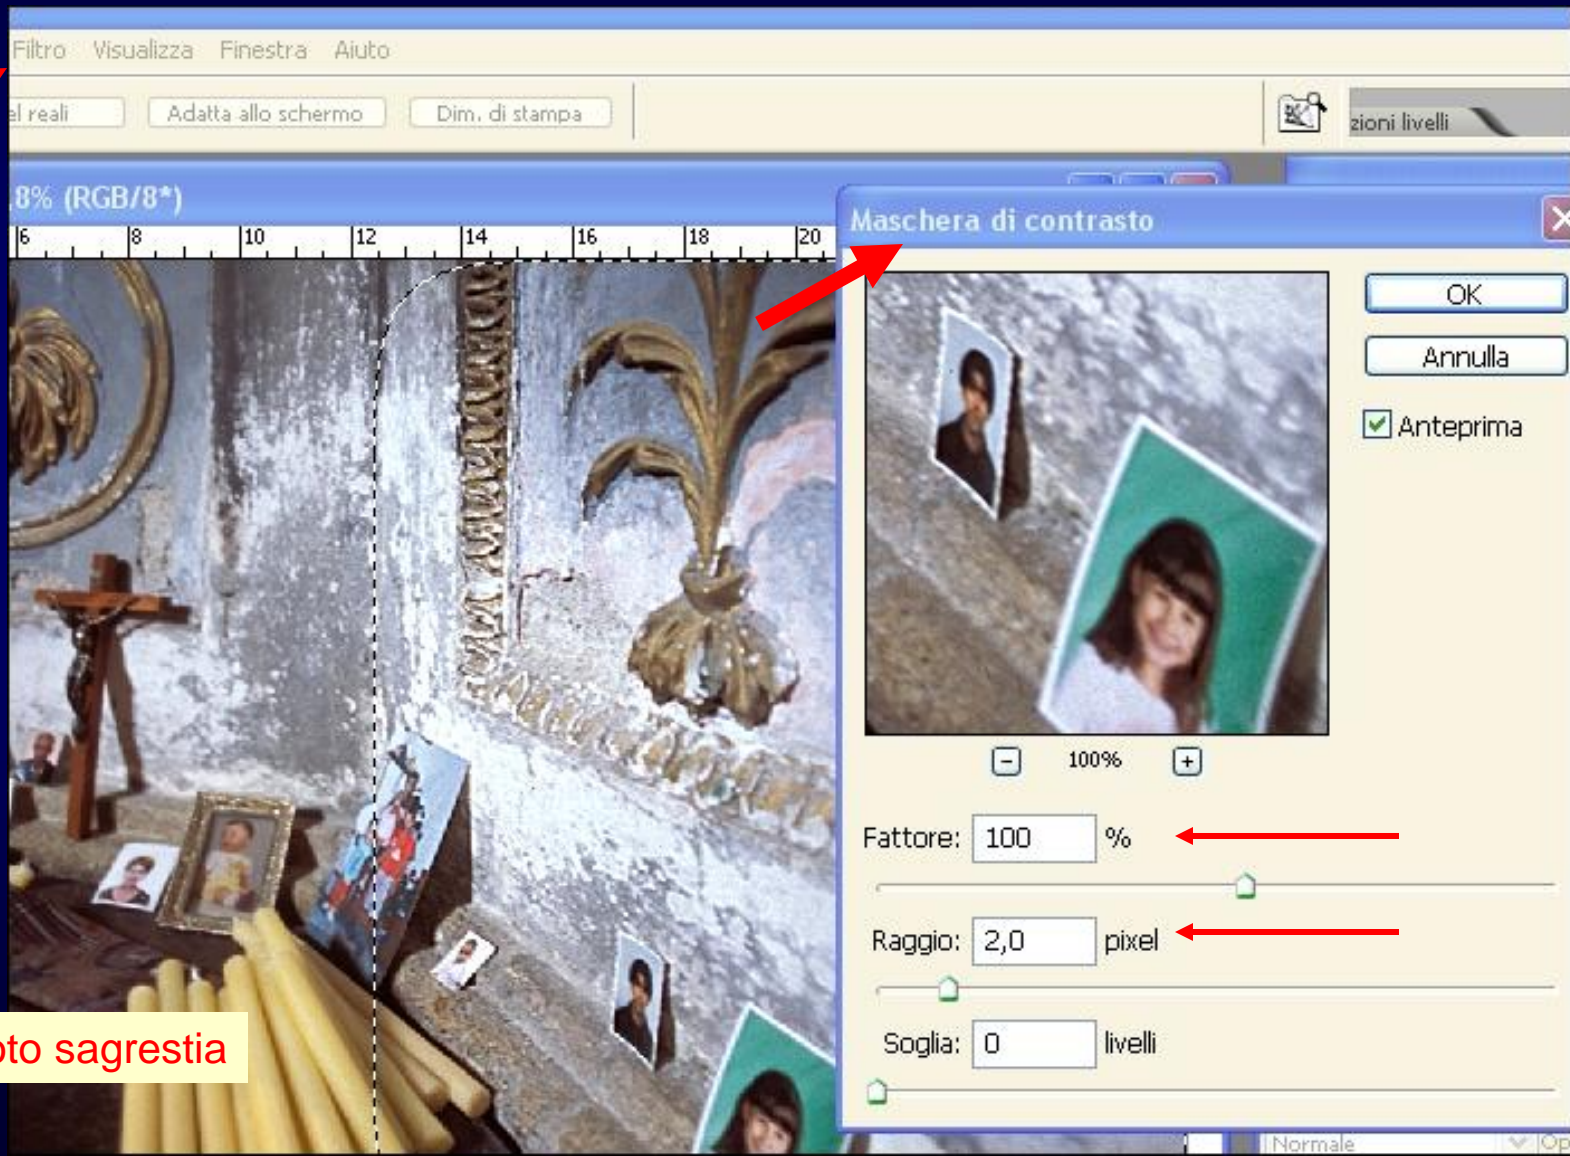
Filtro Visualizza Finestra Aiuto

el reali Adatta allo schermo Dim. di stampa

zioni livelli

8% (RGB/8*)

6 8 10 12 14 16 18 20

Maschera di contrasto

OK

Annulla

Anteprima

100%

Fattore: 100 %

Raggio: 2,0 pixel

Soglia: 0 livelli

oto sagrestia

Normale Op